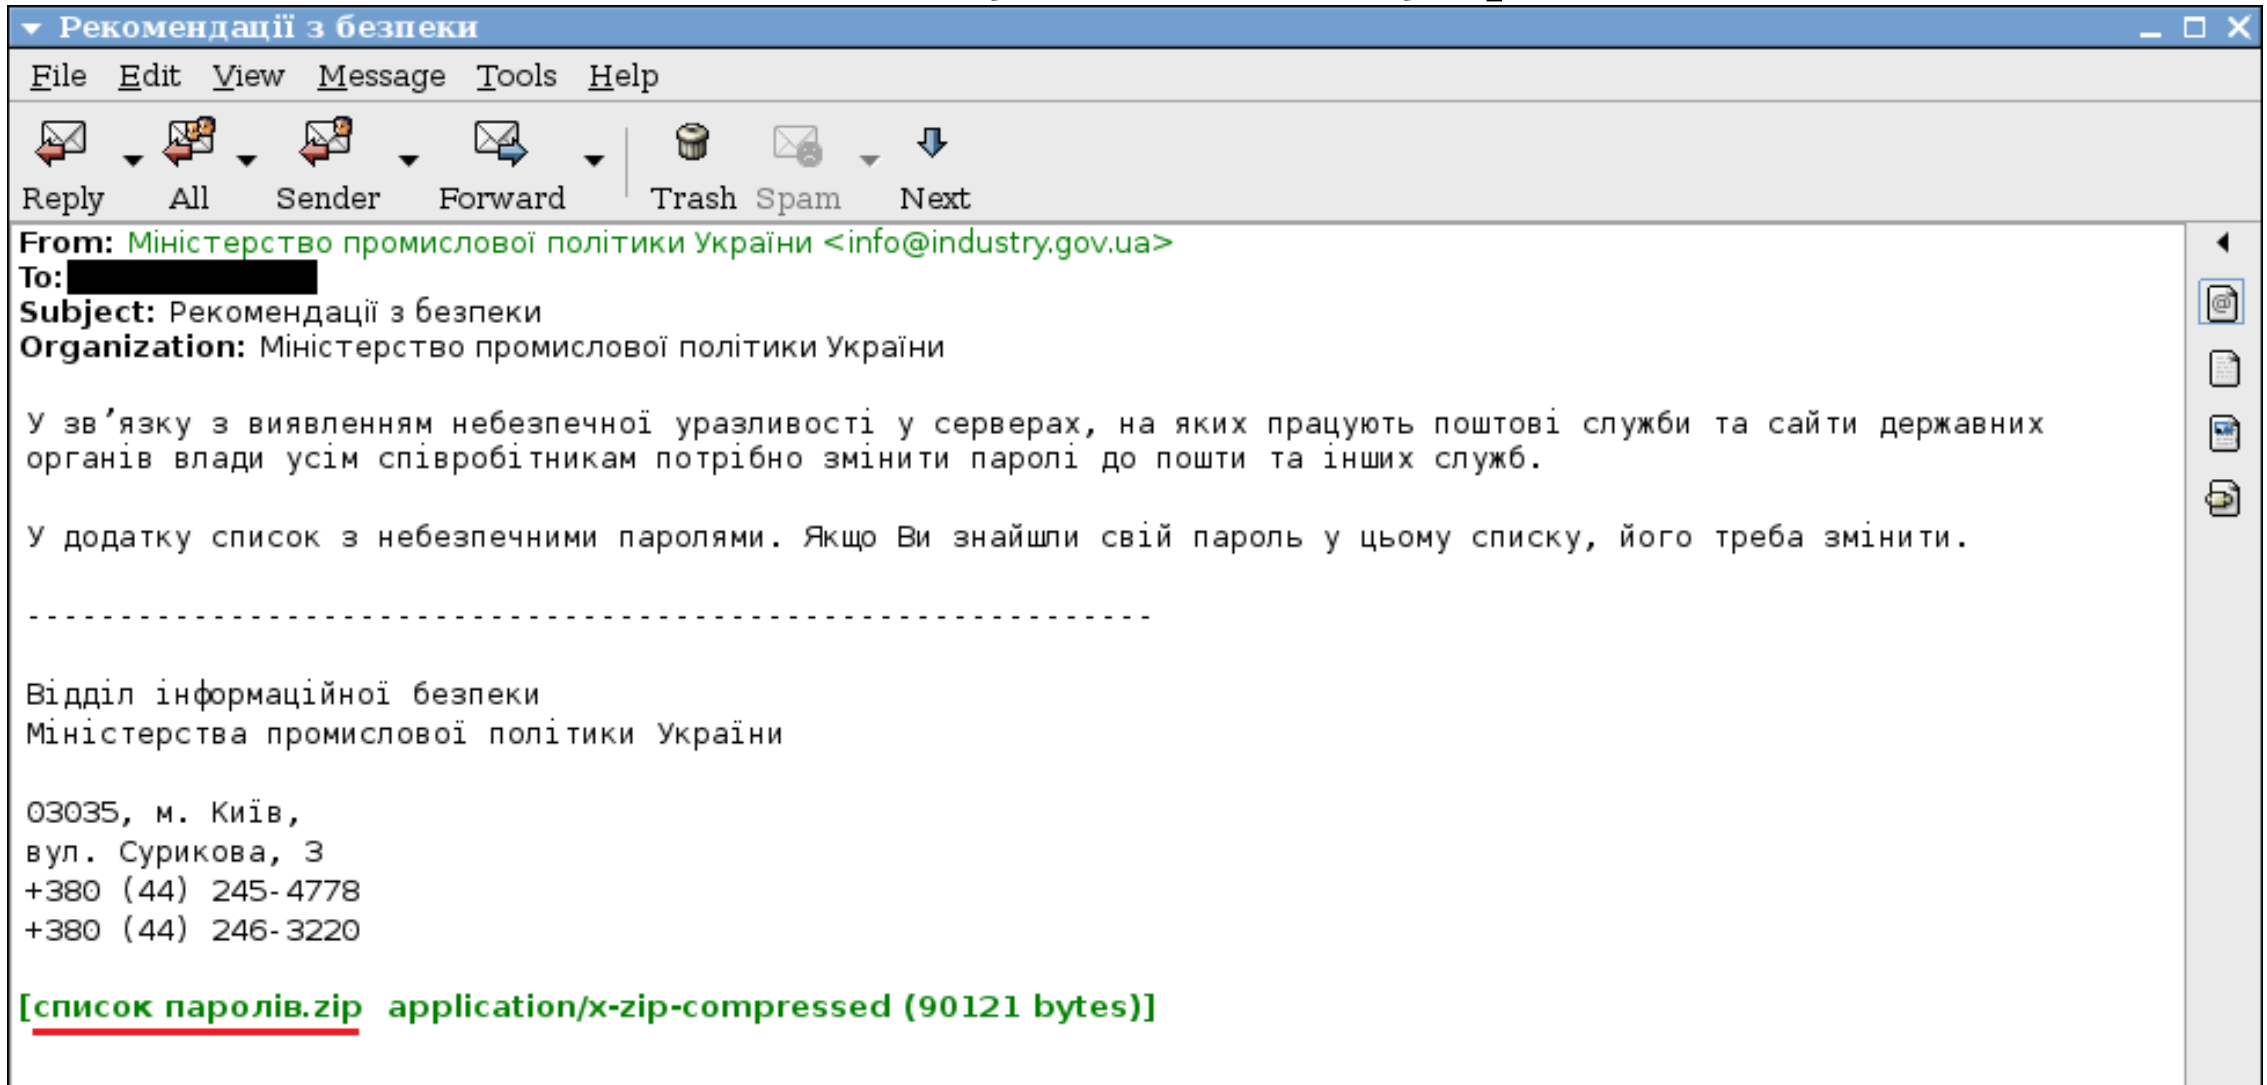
Рекомендації з безпеки

File Edit View Message Tools Help

Reply All Sender Forward Trash Spam Next

From: Міністерство промислової політики України <info@industry.gov.ua>
To: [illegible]
Subject: Рекомендації з безпеки
Organization: Міністерство промислової політики України

У зв'язку з виявленням небезпечної уразливості у серверах, на яких працюють поштові служби та сайти державних органів влади усім співробітникам потрібно змінити паролі до пошти та інших служб.

У додатку список з небезпечними паролями. Якщо Ви знайшли свій пароль у цьому списку, його треба змінити.

-----------------------------------------------------------

Відділ інформаційної безпеки
Міністерства промислової політики України

03035, м. Київ,
вул. Сурикова, 3
+380 (44) 245-4778
+380 (44) 246-3220

[список паролів.zip application/x-zip-compressed (90121 bytes)]